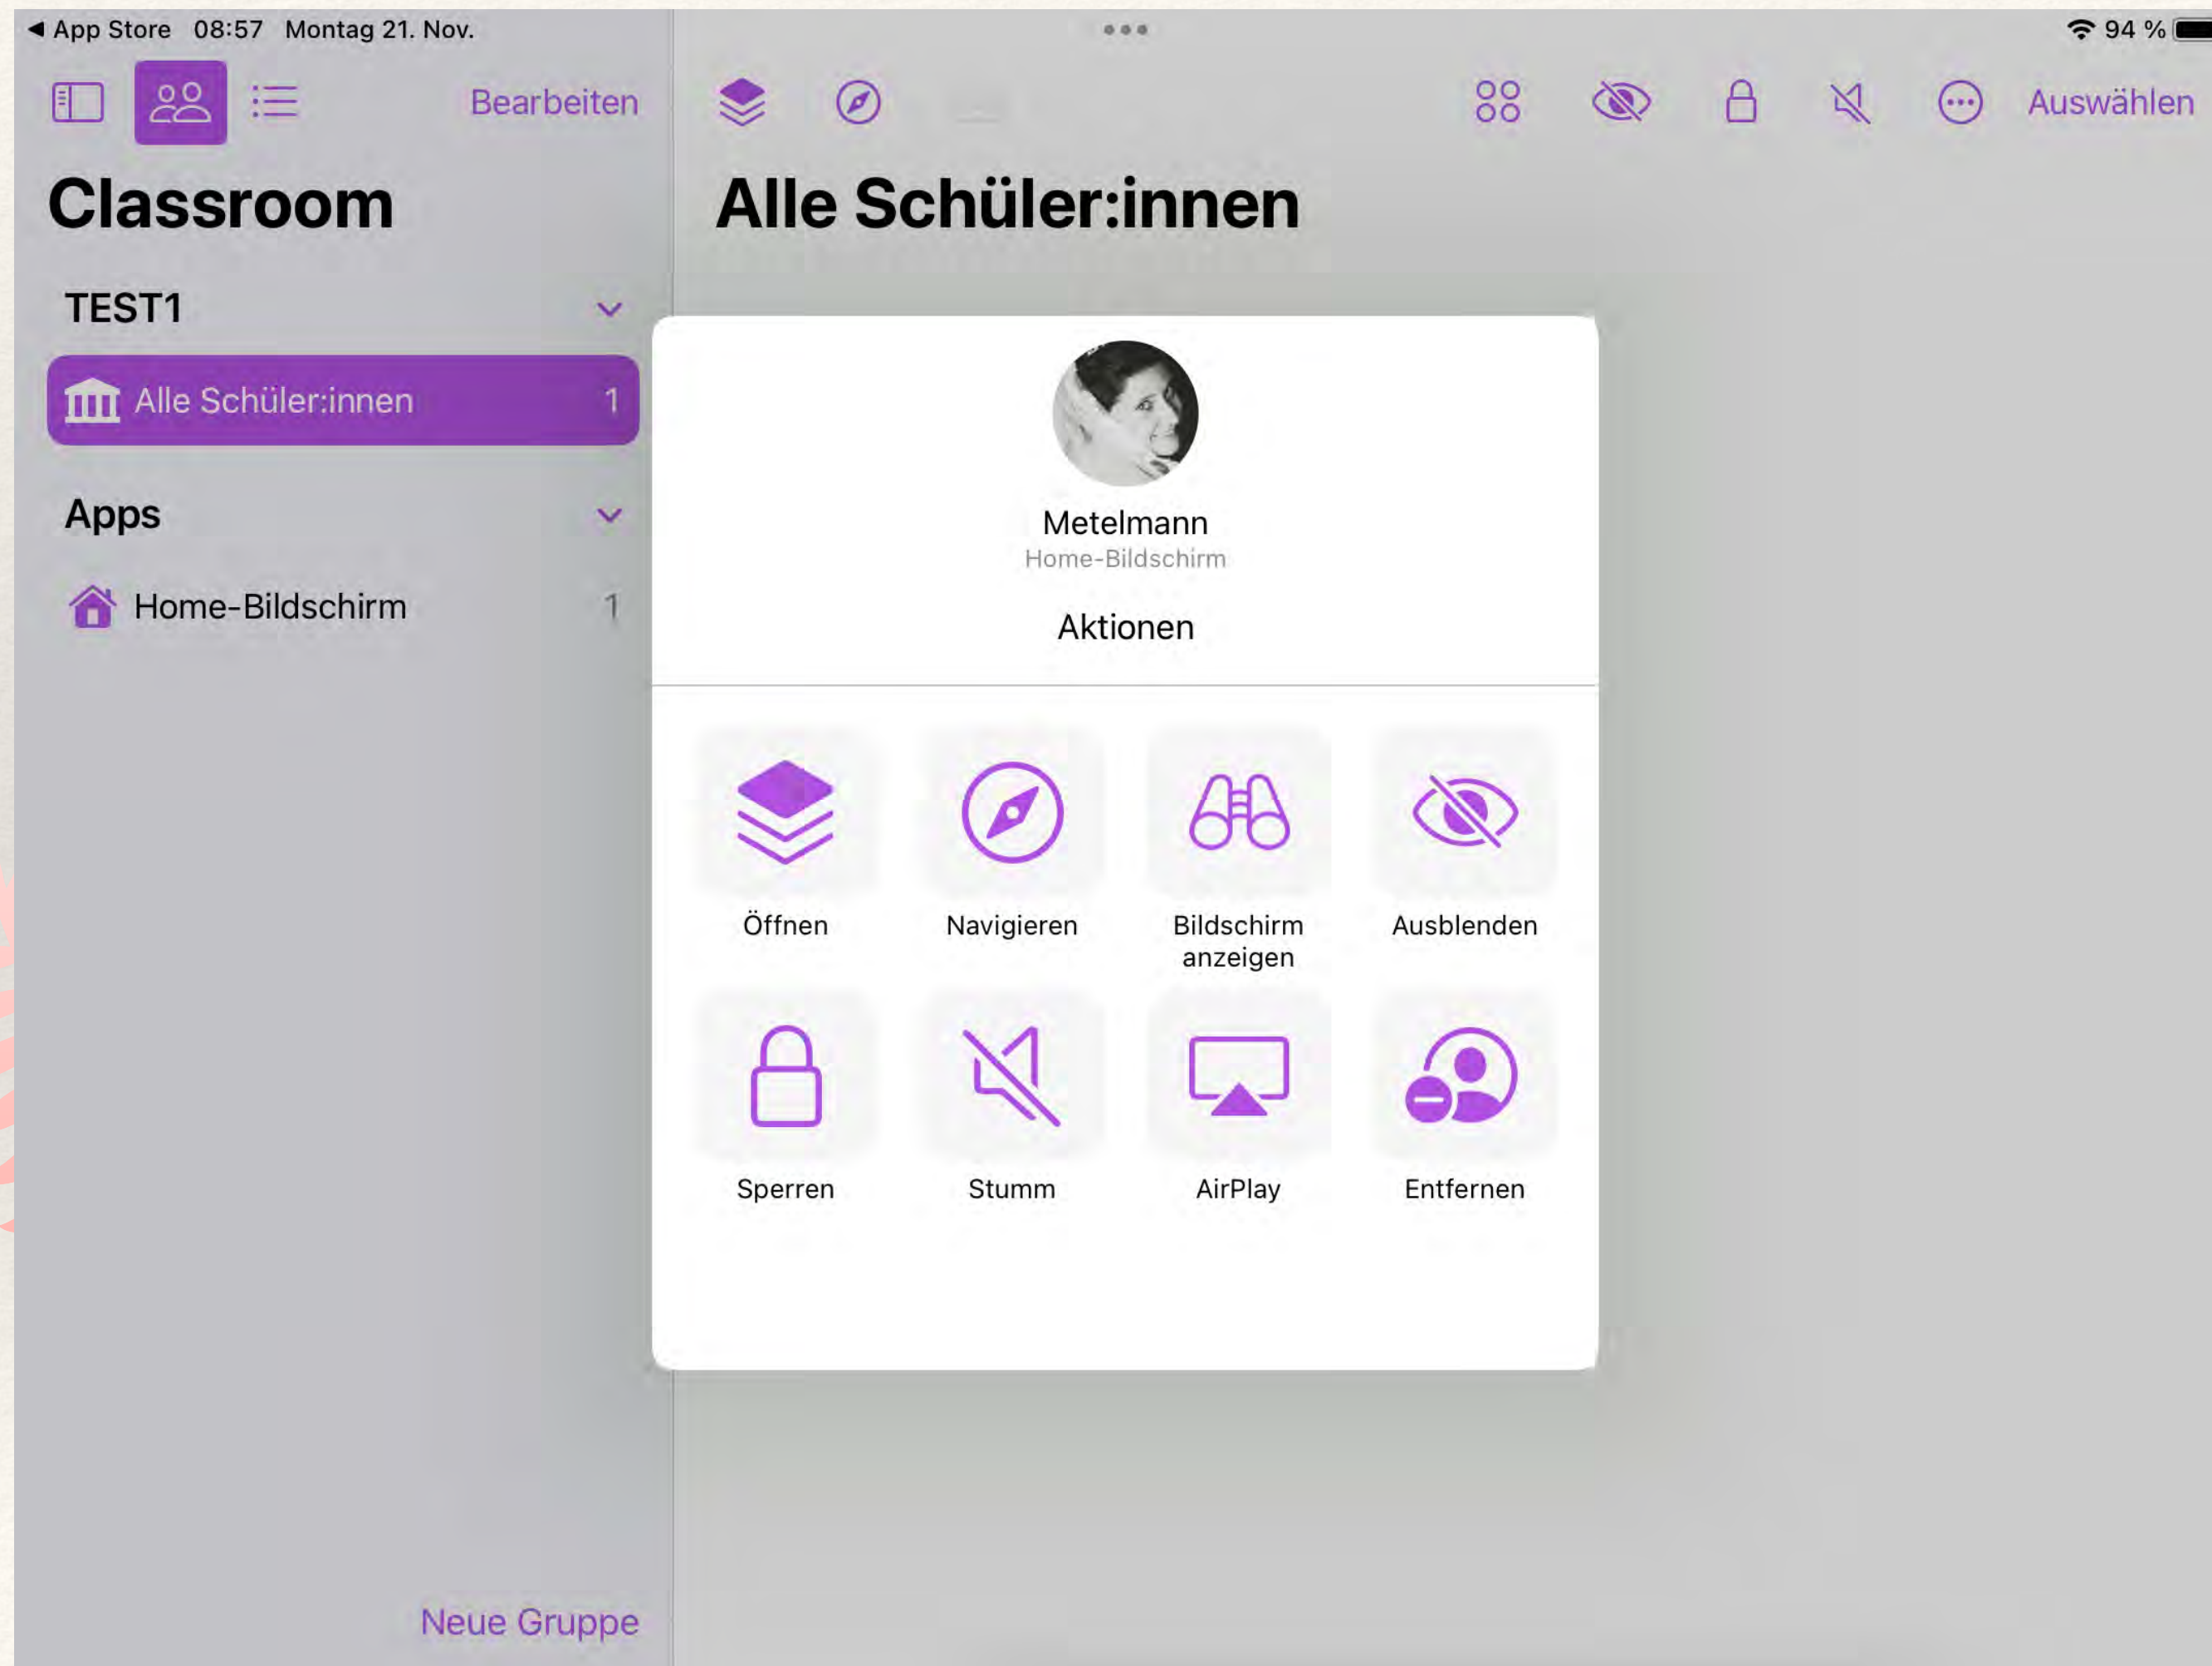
◀ App Store 08:57 Montag 21. Nov.

94 %

Bearbeiten

Auswählen

Classroom

Alle Schüler:innen

TEST1

Alle Schüler:innen 1

Apps

Home-Bildschirm 1

Metelmann
Home-Bildschirm

Aktionen

Öffnen

Navigieren

Bildschirm anzeigen

Ausblenden

Sperren

Stumm

AirPlay

Entfernen

Neue Gruppe